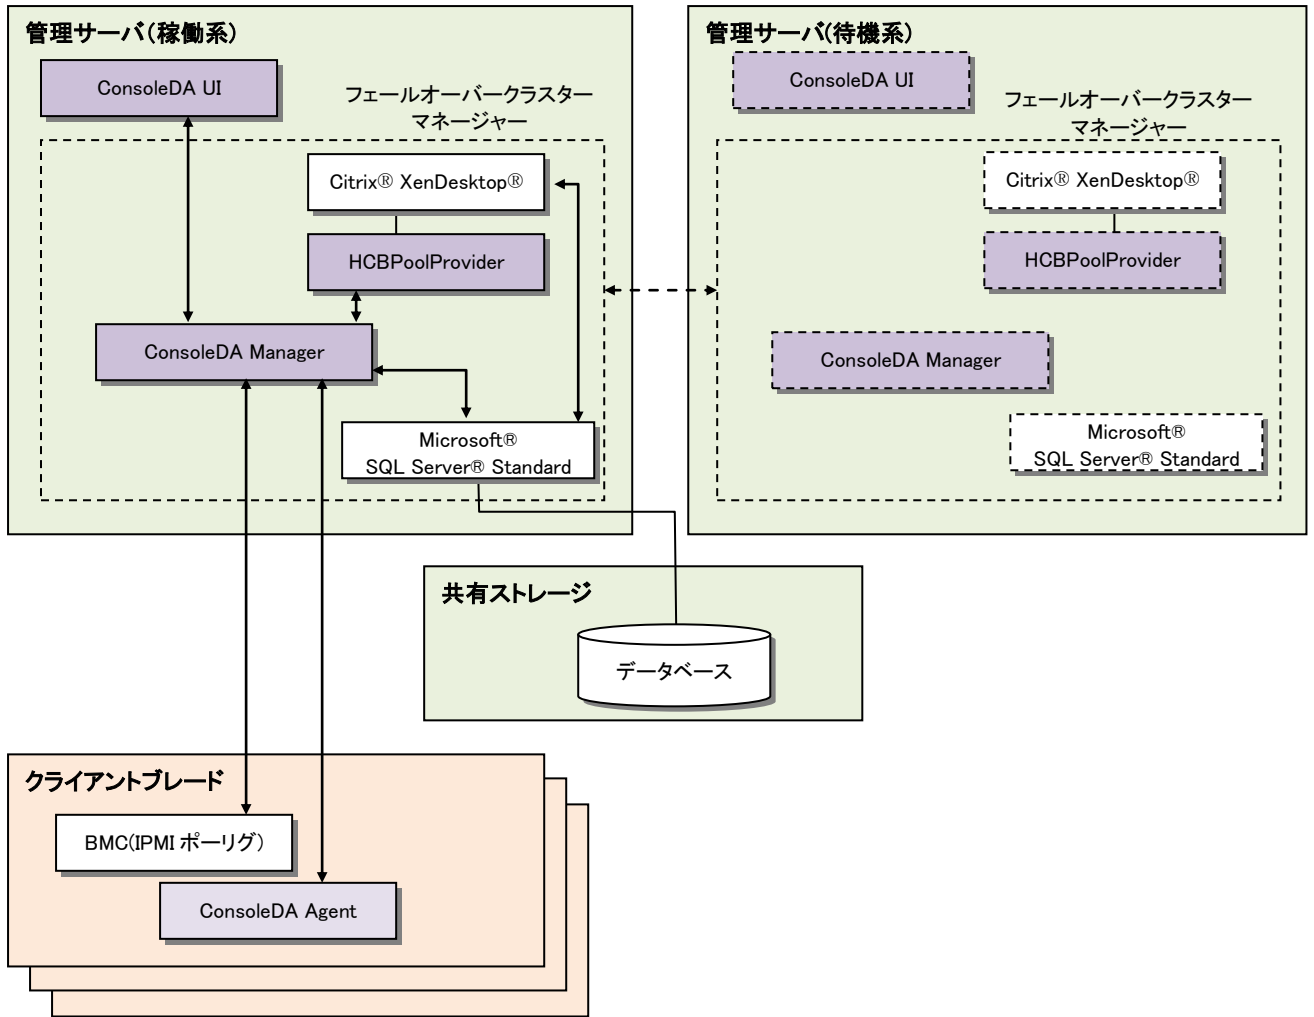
管理サーバ(稼働系)

ConsoleDA UI

フェールオーバークラスターマネージャー

Citrix® XenDesktop®

HCBPoolProvider

ConsoleDA Manager

Microsoft® SQL Server® Standard

管理サーバ(待機系)

ConsoleDA UI

フェールオーバークラスターマネージャー

Citrix® XenDesktop®

HCBPoolProvider

ConsoleDA Manager

Microsoft® SQL Server® Standard

共有ストレージ

データベース

クライアントブレード

BMC(IPMI ポーリグ)

ConsoleDA Agent